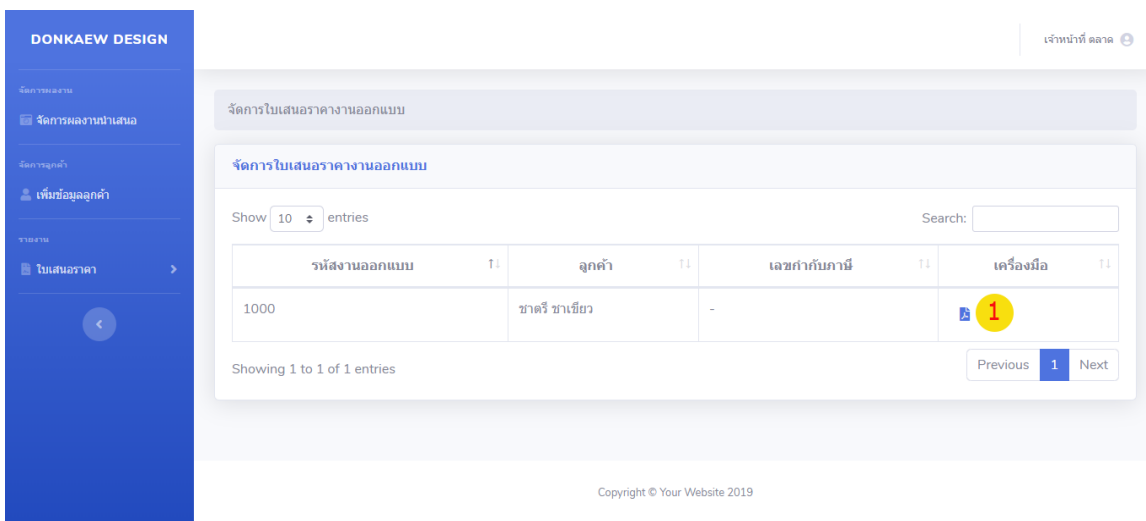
DONKAEW DESIGN

จัดการผลงาน

จัดการผลงานนำเสนอ

จัดการลูกค้า

เพิ่มข้อมูลลูกค้า

รายงาน

ใบเสนอราคา

เจ้าหน้าที่ ตลาด

จัดการใบเสนอราคางานออกแบบ

จัดการใบเสนอราคางานออกแบบ

Show 10 entries

Search:

| รหัสงานออกแบบ | ลูกค้า | เลขกำกับภาษี | เครื่องมือ |
|---|---|---|---|
| 1000 | ชาตรี ชาเขียว | - | 1 |

Showing 1 to 1 of 1 entries

Previous 1 Next

Copyright © Your Website 2019